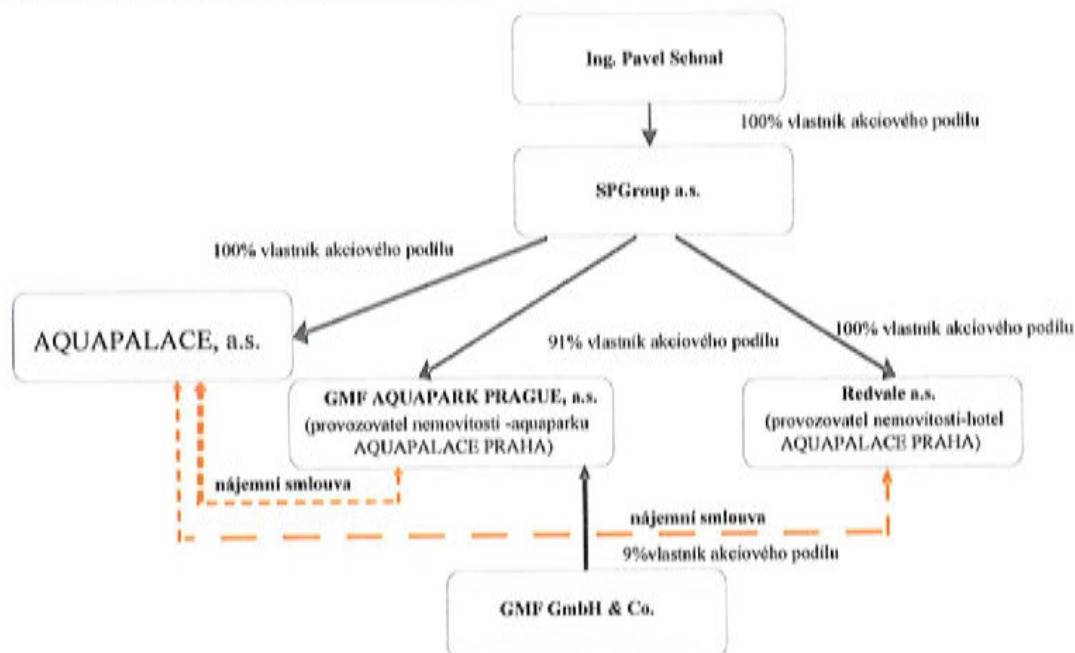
Ing. Pavel Sehnal

100% vlastník akciového podílu

SPGroup a.s.

100% vlastník akciového podílu

AQUAPALACE, a.s.

91% vlastník akciového podílu

100% vlastník akciového podílu

GMF AQUAPARK PRAGUE, a.s.
(provozovatel nemovitosti -aquaparku AQUAPALACE PRAHA)

Redvale a.s.
(provozovatel nemovitostí-hotel AQUAPALACE PRAHA)

nájemní smlouva

nájemní smlouva

9%vlastník akciového podílu

GMF GmbH & Co.